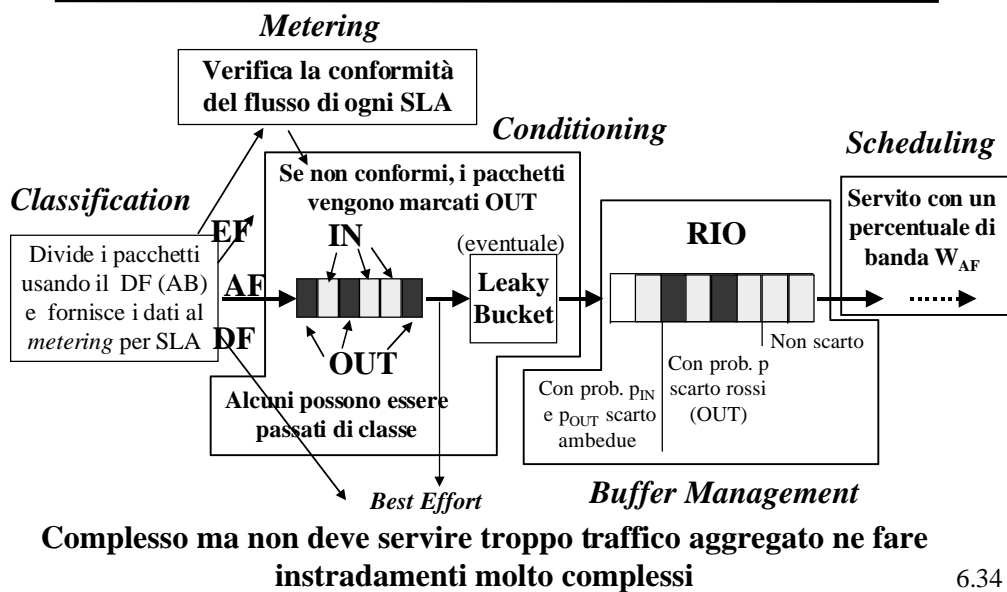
*Metering*

Verifica la conformità del flusso di ogni SLA

*Conditioning*

*Scheduling*

*Classification*

Se non conformi, i pacchetti vengono marcati OUT

Servito con un percentuale di banda $W_{AF}$

Divide i pacchetti usando il DF (AB) e fornisce i dati al *metering* per SLA

EF

AF

DF

IN

OUT

(eventuale)

Leaky Bucket

RIO

Non scarto

Con prob. p scarto rossi (OUT)

Con prob. $p_{IN}$ e $p_{OUT}$ scarto ambedue

Alcuni possono essere passati di classe

*Best Effort*

*Buffer Management*

Complesso ma non deve servire troppo traffico aggregato ne fare instradamenti molto complessi

6.34